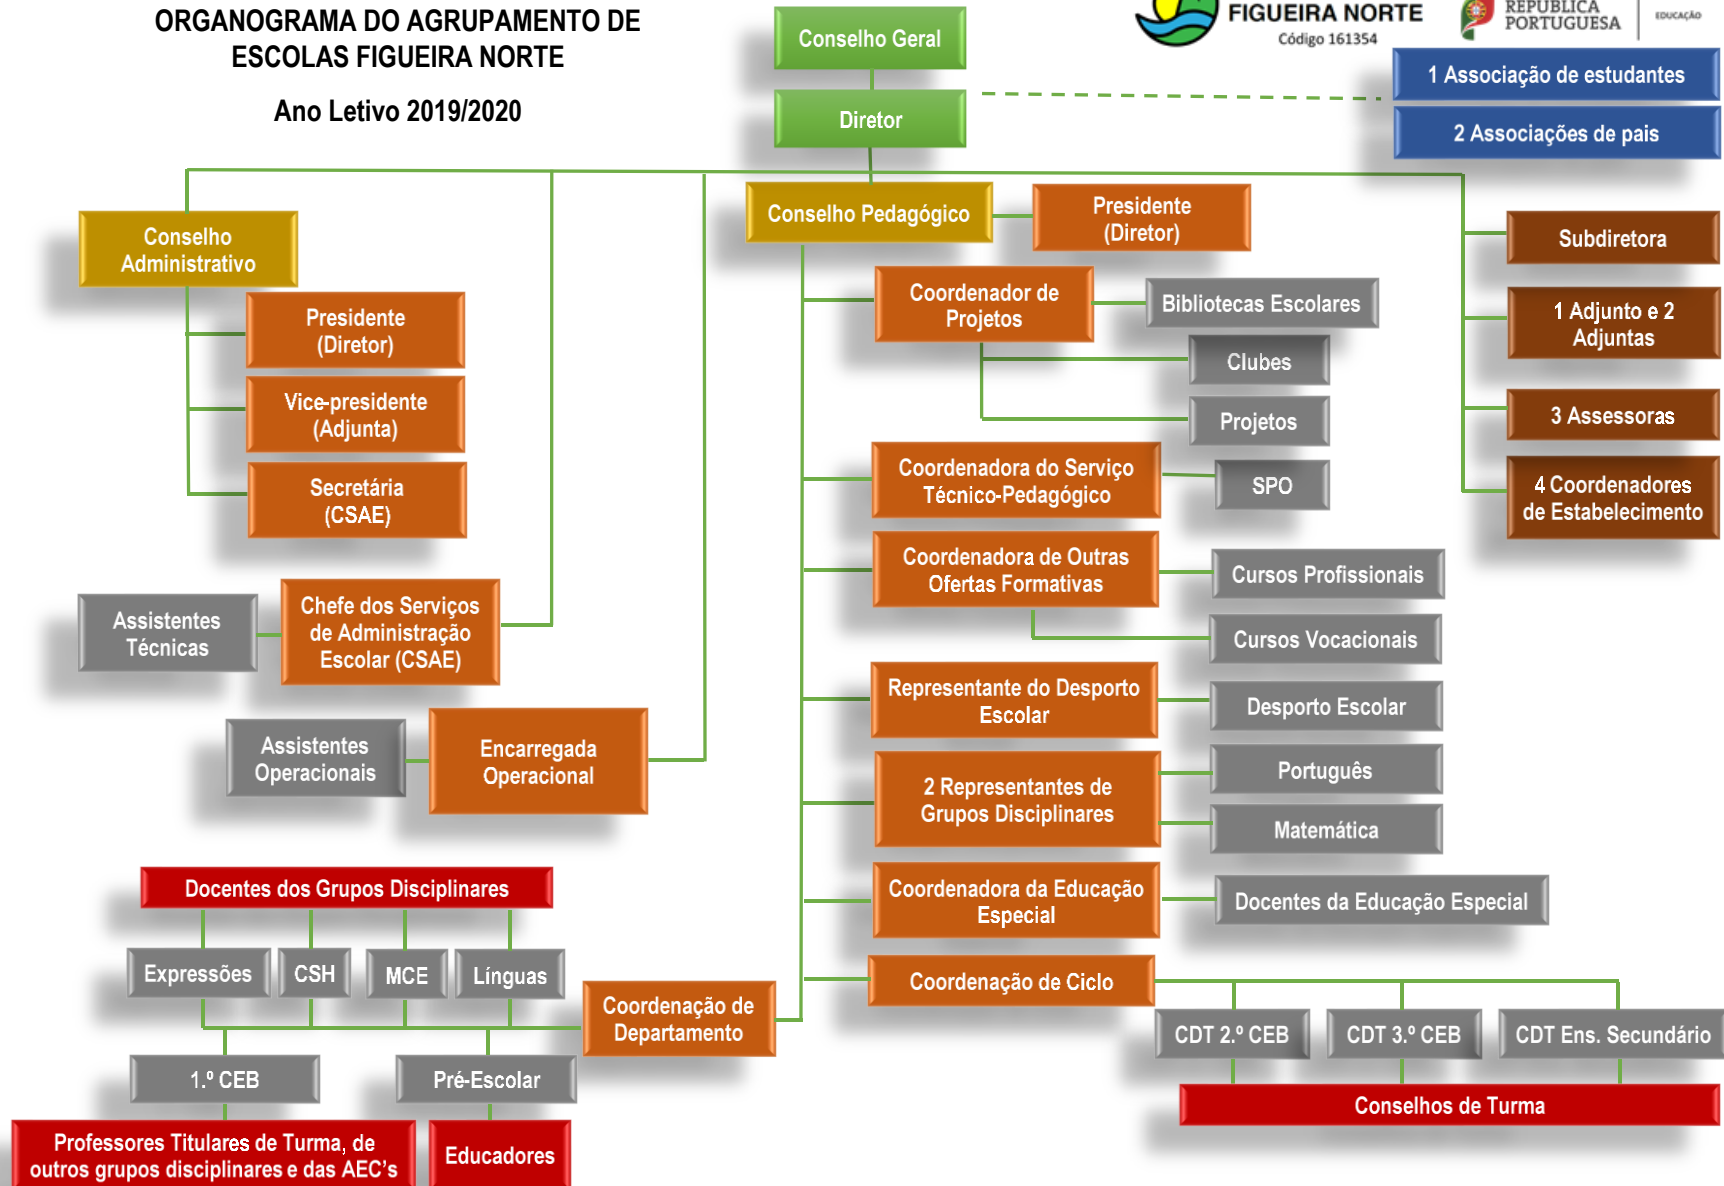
ORGANOGRAMA DO AGRUPAMENTO DE ESCOLAS FIGUEIRA NORTE

Ano Letivo 2019/2020

FIGUEIRA NORTE
Código 161354

REPÚBLICA PORTUGUESA
EDUCAÇÃO

Conselho Geral

Diretor

1 Associação de estudantes

2 Associações de pais

Conselho Administrativo

Presidente (Diretor)

Vice-presidente (Adjunta)

Secretária (CSAE)

Assistentes Técnicas

Chefe dos Serviços de Administração Escolar (CSAE)

Assistentes Operacionais

Encarregada Operacional

Conselho Pedagógico

Presidente (Diretor)

Coordenador de Projetos

Bibliotecas Escolares

Clubes

Projetos

Coordenadora do Serviço Técnico-Pedagógico

SPO

Coordenadora de Outras Ofertas Formativas

Cursos Profissionais

Cursos Vocacionais

Representante do Desporto Escolar

Desporto Escolar

2 Representantes de Grupos Disciplinares

Português

Matemática

Coordenadora da Educação Especial

Docentes da Educação Especial

Coordenação de Ciclo

CDT 2.º CEB

CDT 3.º CEB

CDT Ens. Secundário

Conselhos de Turma

Subdiretora

1 Adjunto e 2 Adjuntas

3 Assessoras

4 Coordenadores de Estabelecimento

Docentes dos Grupos Disciplinares

Expressões

CSH

MCE

Línguas

Coordenação de Departamento

1.º CEB

Pré-Escolar

Professores Titulares de Turma, de outros grupos disciplinares e das AEC's

Educadores